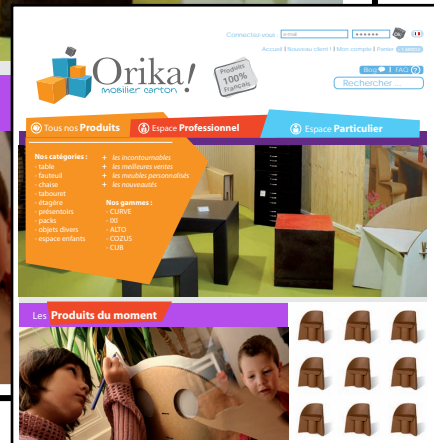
Connectez-vous e-mail •••••••

Accueil | Nouveau client | Mon compte | Panier

Orika!
Mobilier carton

Produits 100% français

Blog | FAQ

Rechercher ...

Tous nos Produits

Espace Professionnel

Espace Particulier

Nos catégories :
- table
- fauteuil
- chaise
- tabouret
- étagère
- présentoirs
- packs
- objets divers
- espace enfants

+ les incontournables
+ les meilleures ventes
+ les meubles personnalisés
+ les nouveautés

Nos gammes :
- CURVE
- 00
- ALTO
- COZUS
- CUB

Les Produits du moment